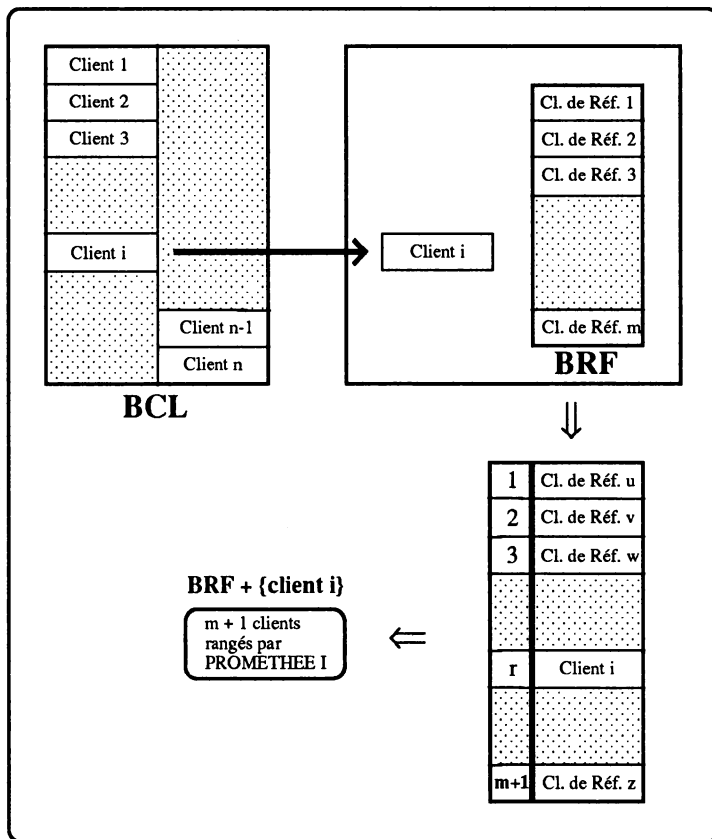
Client 1
Client 2
Client 3
Client i
Client n-1
Client n

BCL

Client i

Cl. de Réf. 1
Cl. de Réf. 2
Cl. de Réf. 3
Cl. de Réf. m

BRF

⇓

| 1 | Cl. de Réf. u |
|---|---|
| 2 | Cl. de Réf. v |
| 3 | Cl. de Réf. w |
| | |
| r | Client i |
| | |
| m+1 | Cl. de Réf. z |

BRF + {client i}

m + 1 clients rangés par PROMETHEE I

⇐